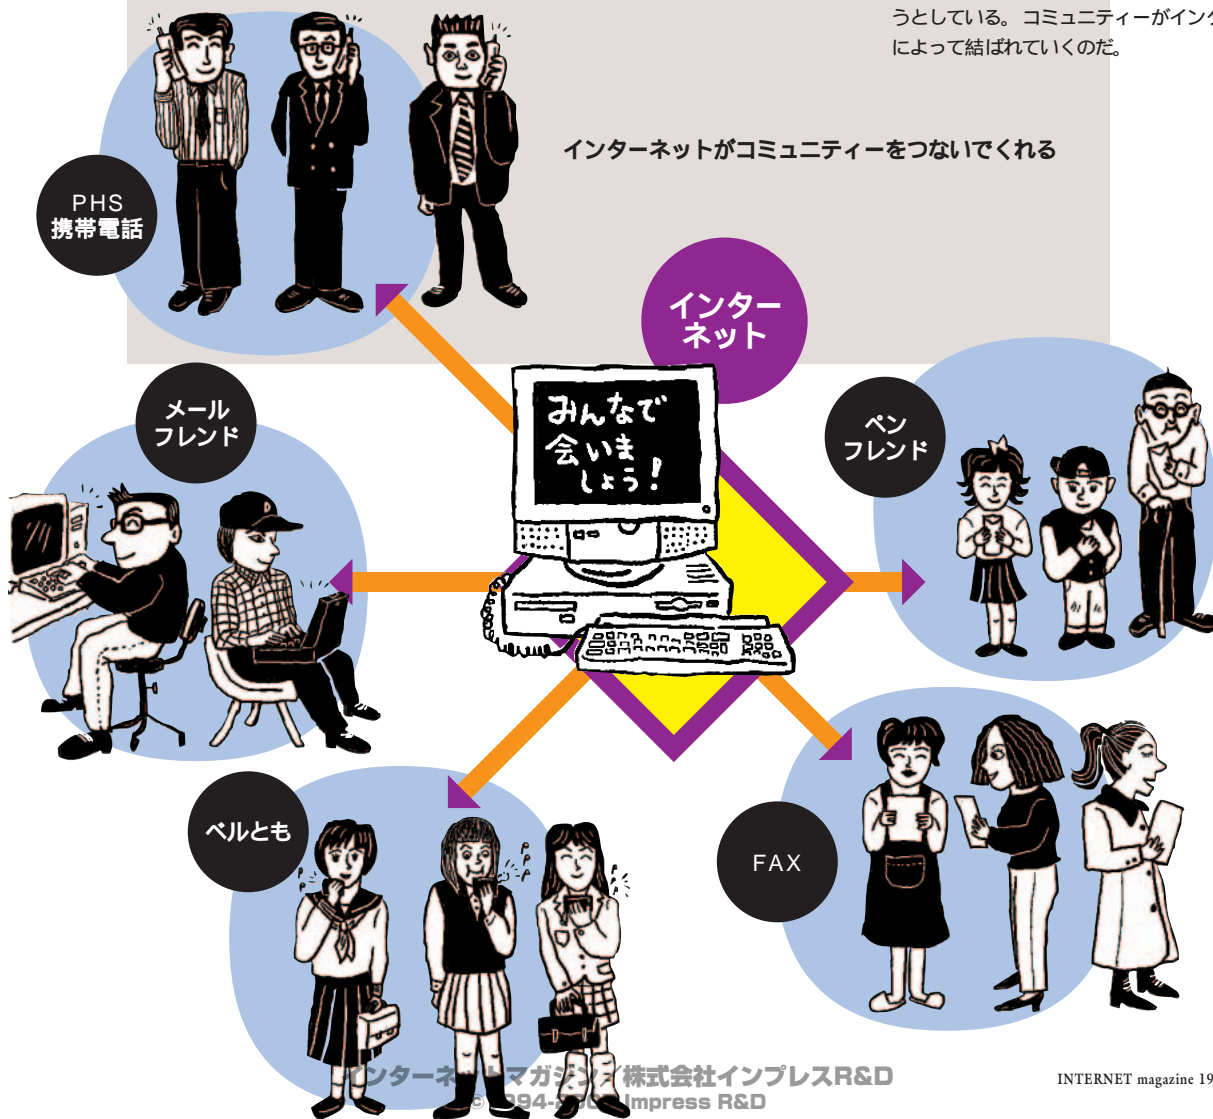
うとしている。コミュニティーがインタ
によって結ばれていくのだ。

インターネットがコミュニティーをつないでくれる

PHS
携帯電話

インターネット

みんなで会いましょう!

メール
フレンド

ペン
フレンド

ベルとも

FAX

インターネットマガジン／株式会社インプレスR&D
© 1994-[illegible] Impress R&D

INTERNET magazine 19